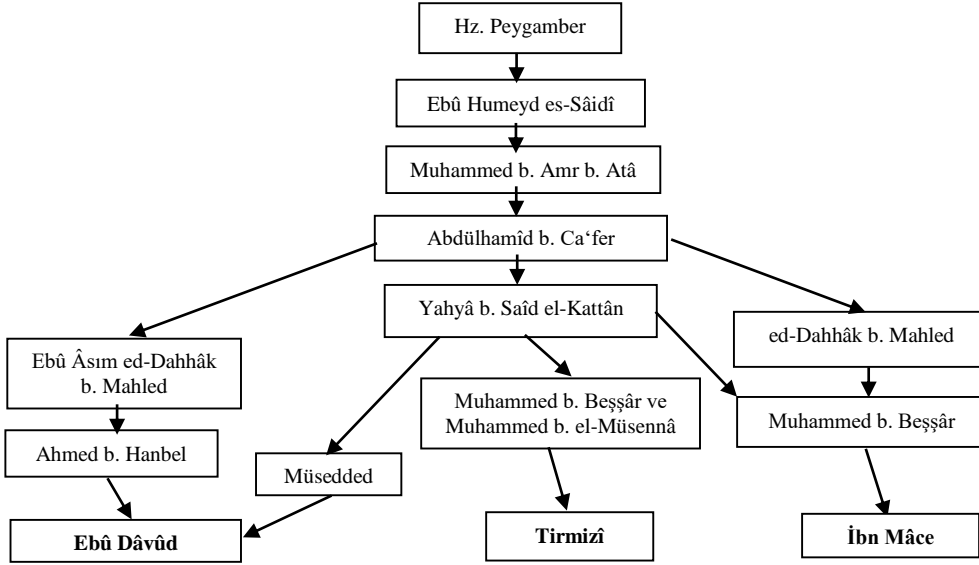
Hz. Peygamber

Ebû Humeyd es-Sâidî

Muhammed b. Amr b. Atâ

Abdülhamîd b. Ca'fer

Yahyâ b. Saîd el-Kattân

ed-Dahhâk b. Mahled

Ebû Âsım ed-Dahhâk b. Mahled

Muhammed b. Beşşâr ve Muhammed b. el-Müsennâ

Muhammed b. Beşşâr

Ahmed b. Hanbel

Müsedded

**Ebû Dâvûd**

**Tirmizî**

**İbn Mâce**